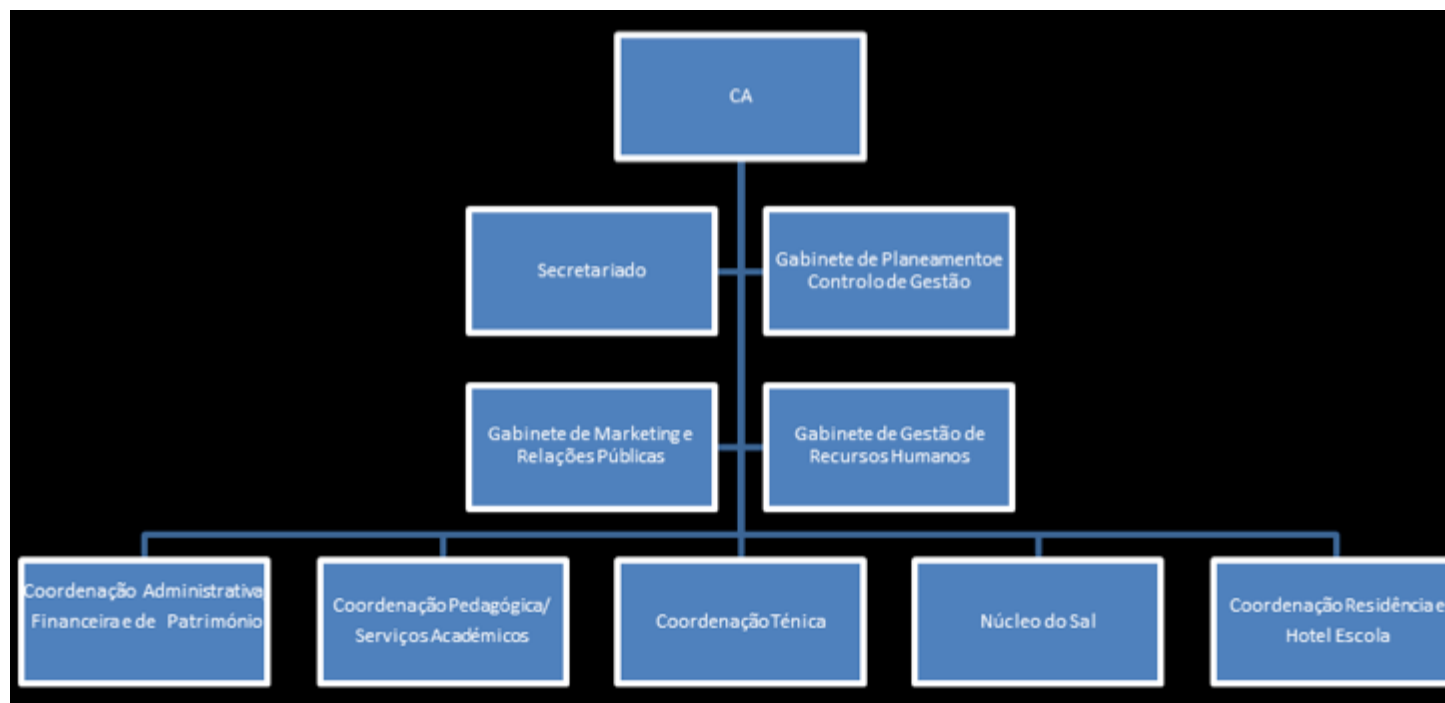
CA

Secretariado

Gabinete de Planeamentoe Controlode Gestão

Gabinete de Marketing e Relações Públicas

Gabinete de Gestão de Recursos Humanos

Coordenação Administrativa Financeira e de Património

Coordenação Pedagógica/ Serviços Académicos

Coordenação Ténica

Núcleo do Sal

Coordenação Residência e Hotel Escola